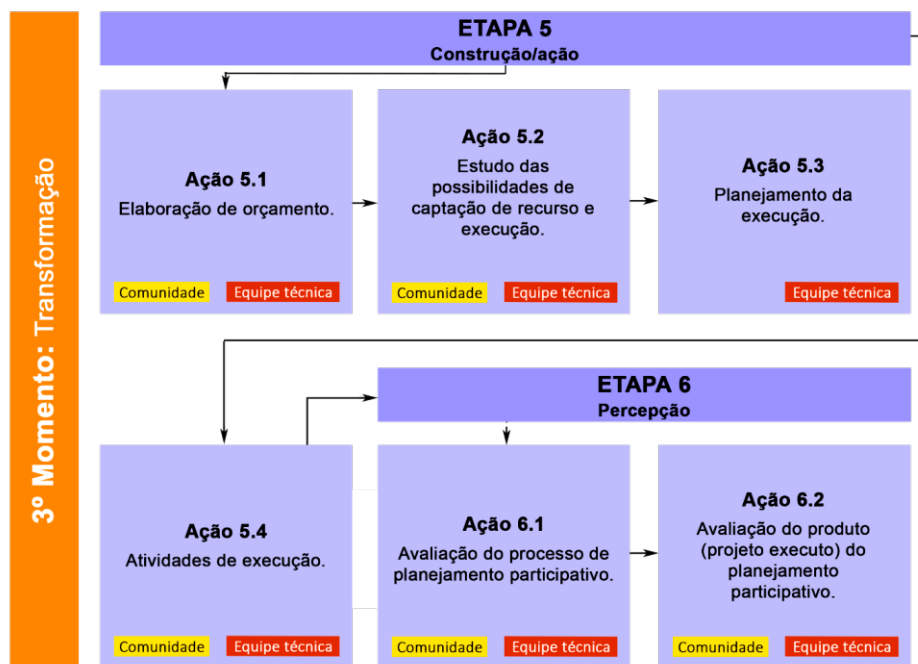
3º Momento: Transformação

ETAPA 5
Construção/ação

Ação 5.1
Elaboração de orçamento.
Comunidade
Equipe técnica

Ação 5.2
Estudo das possibilidades de captação de recurso e execução.
Comunidade
Equipe técnica

Ação 5.3
Planejamento da execução.
Equipe técnica

ETAPA 6
Percepção

Ação 5.4
Atividades de execução.
Comunidade
Equipe técnica

Ação 6.1
Avaliação do processo de planejamento participativo.
Comunidade
Equipe técnica

Ação 6.2
Avaliação do produto (projeto executo) do planejamento participativo.
Comunidade
Equipe técnica